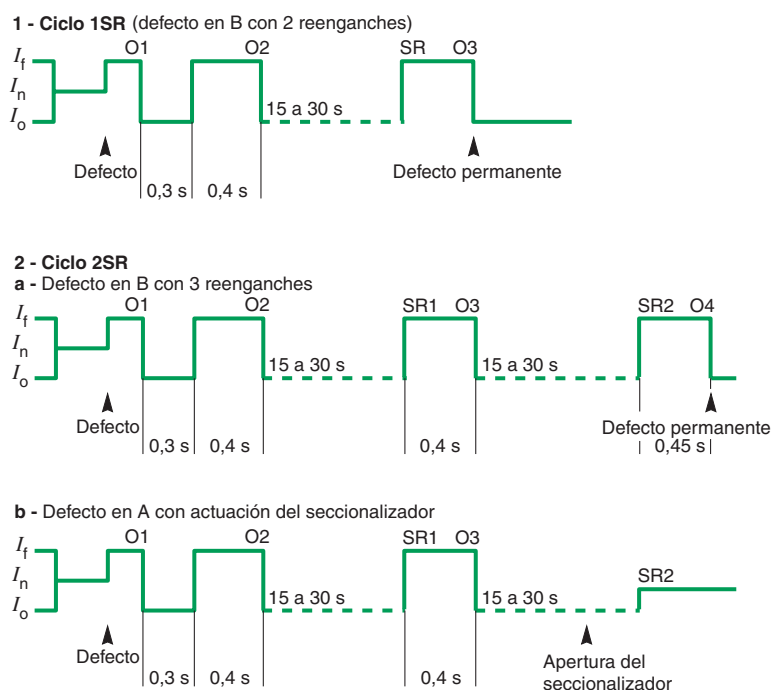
**1 - Ciclo 1SR** (defecto en B con 2 reenganches)

$I_f$
$I_n$
$I_o$

O1 O2 SR O3

15 a 30 s

Defecto

Defecto permanente

0,3 s 0,4 s

**2 - Ciclo 2SR**
**a -** Defecto en B con 3 reenganches

$I_f$
$I_n$
$I_o$

O1 O2 SR1 O3 SR2 O4

15 a 30 s 15 a 30 s

Defecto

Defecto permanente

0,3 s 0,4 s 0,4 s 0,45 s

**b -** Defecto en A con actuación del seccionalizador

$I_f$
$I_n$
$I_o$

O1 O2 SR1 O3 SR2

15 a 30 s 15 a 30 s

Defecto

Apertura del seccionalizador

0,3 s 0,4 s 0,4 s